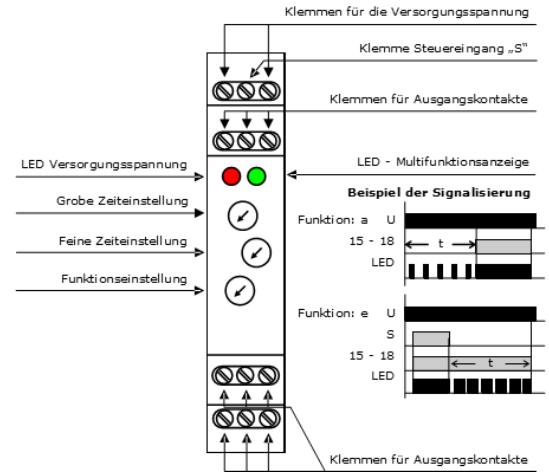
Klemmen für die Versorgungsspannung

Klemme Steuereingang „S"

Klemmen für Ausgangskontakte

LED Versorgungsspannung

LED - Multifunktionsanzeige

Beispiel der Signalisierung

Grobe Zeiteinstellung

Feine Zeiteinstellung

Funktionseinstellung

Funktion: a U

15 - 18

t

LED

Funktion: e U

S

15 - 18

t

LED

Klemmen für Ausgangskontakte